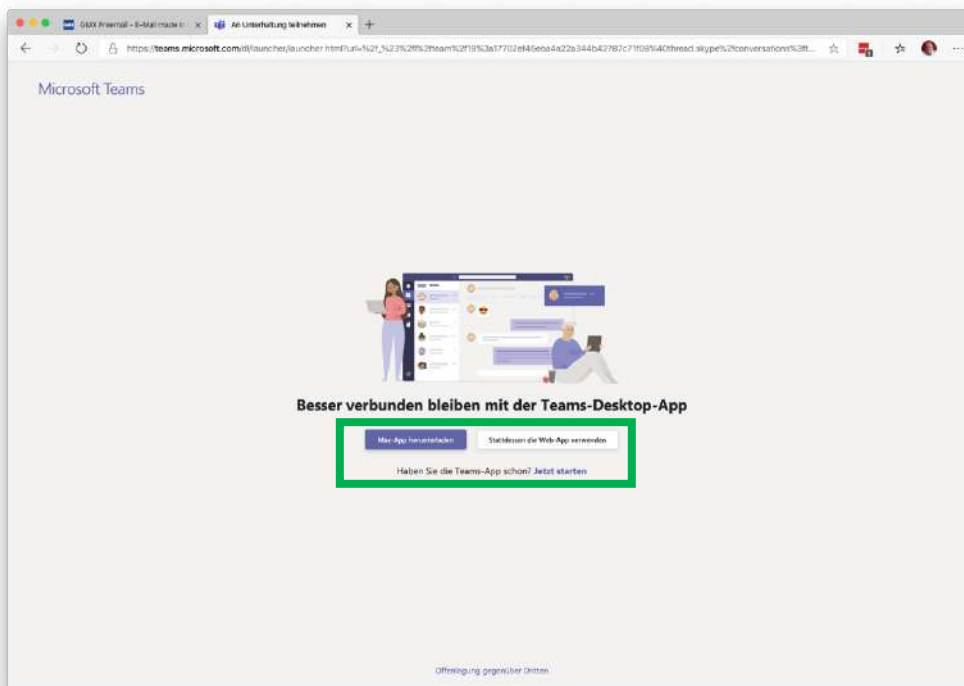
GMX Freemail – E-Mail made in ×
An Unterhaltung teilnehmen ×
+

https://teams.microsoft.com/dl/launcher/launcher.html?url=%2f_%23%2fl%2fteam%2f19%3a17702ef46eba4a22a344b42787c71f08%40thread.skype%2fconversations%3ft...

Microsoft Teams

Besser verbunden bleiben mit der Teams-Desktop-App

Mac-App herunterladen

Stattdessen die Web-App verwenden

Haben Sie die Teams-App schon? Jetzt starten

Offenlegung gegenüber Dritten